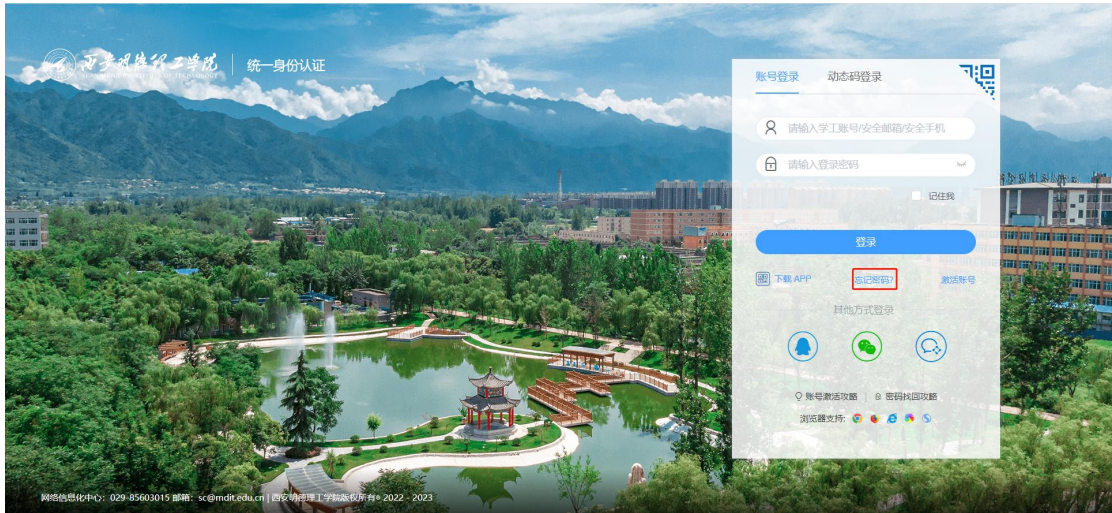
西安明德理工学院 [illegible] TECHNOLOGY | 统一身份认证

账号登录 动态码登录

请输入学工账号/安全邮箱/安全手机

请输入登录密码

记住我

登录

下载 APP 忘记密码? 激活账号

其他方式登录

账号激活攻略 | 密码找回攻略

浏览器支持:

网络信息化中心: 029-85603015 邮箱: sc@mdit.edu.cn | 西安明德理工学院版权所有© 2022 - 2023